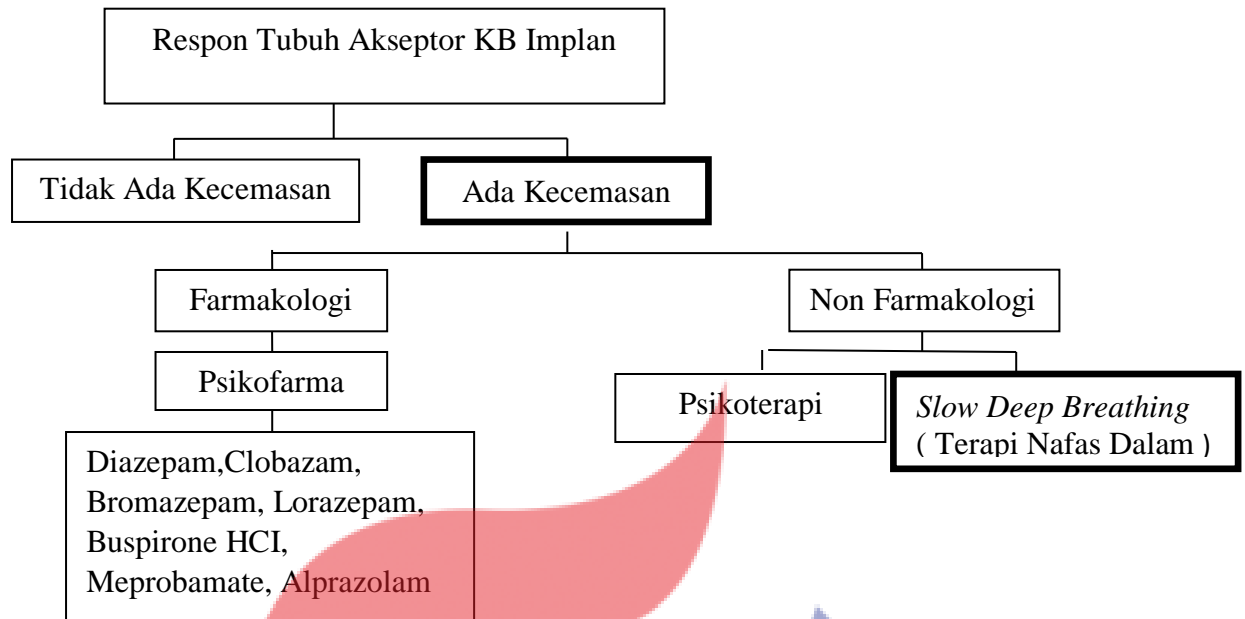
Respon Tubuh Akseptor KB Implan

Tidak Ada Kecemasan

Ada Kecemasan

Farmakologi

Non Farmakologi

Psikofarma

Psikoterapi

*Slow Deep Breathing* ( Terapi Nafas Dalam )

Diazepam,Clobazam, Bromazepam, Lorazepam, Buspirone HCI, Meprobamate, Alprazolam